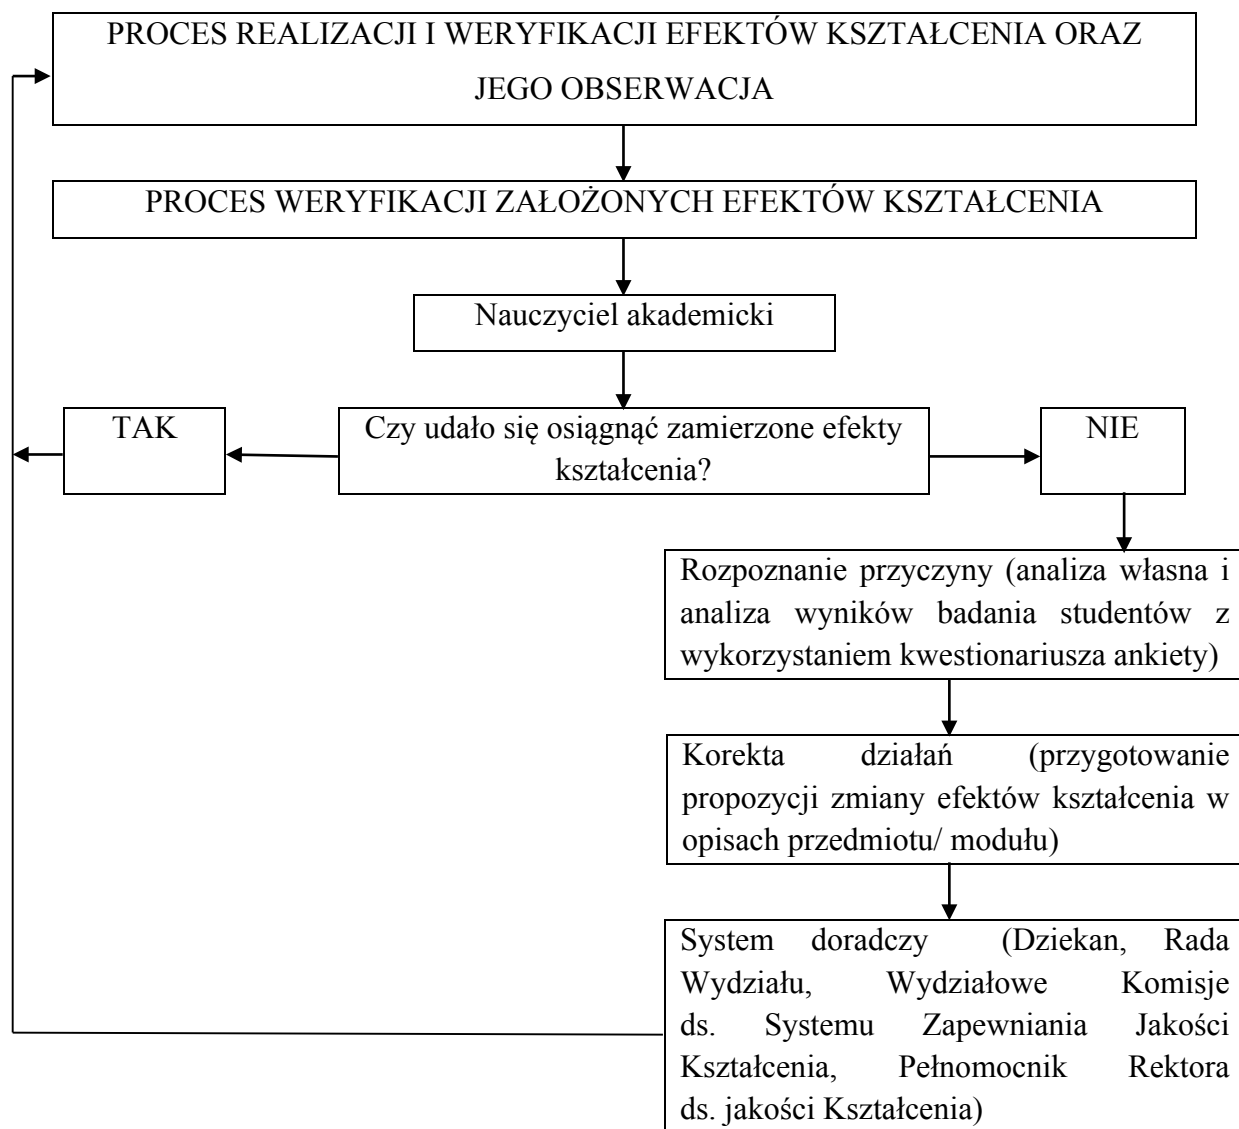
PROCES REALIZACJI I WERYFIKACJI EFEKTÓW KSZTAŁCENIA ORAZ JEGO OBSERWACJA

PROCES WERYFIKACJI ZAŁOŻONYCH EFEKTÓW KSZTAŁCENIA

Nauczyciel akademicki

TAK

Czy udało się osiągnąć zamierzone efekty kształcenia?

NIE

Rozpoznanie przyczyny (analiza własna i analiza wyników badania studentów z wykorzystaniem kwestionariusza ankiety)

Korekta działań (przygotowanie propozycji zmiany efektów kształcenia w opisach przedmiotu/ modułu)

System doradczy (Dziekan, Rada Wydziału, Wydziałowe Komisje ds. Systemu Zapewniania Jakości Kształcenia, Pełnomocnik Rektora ds. jakości Kształcenia)